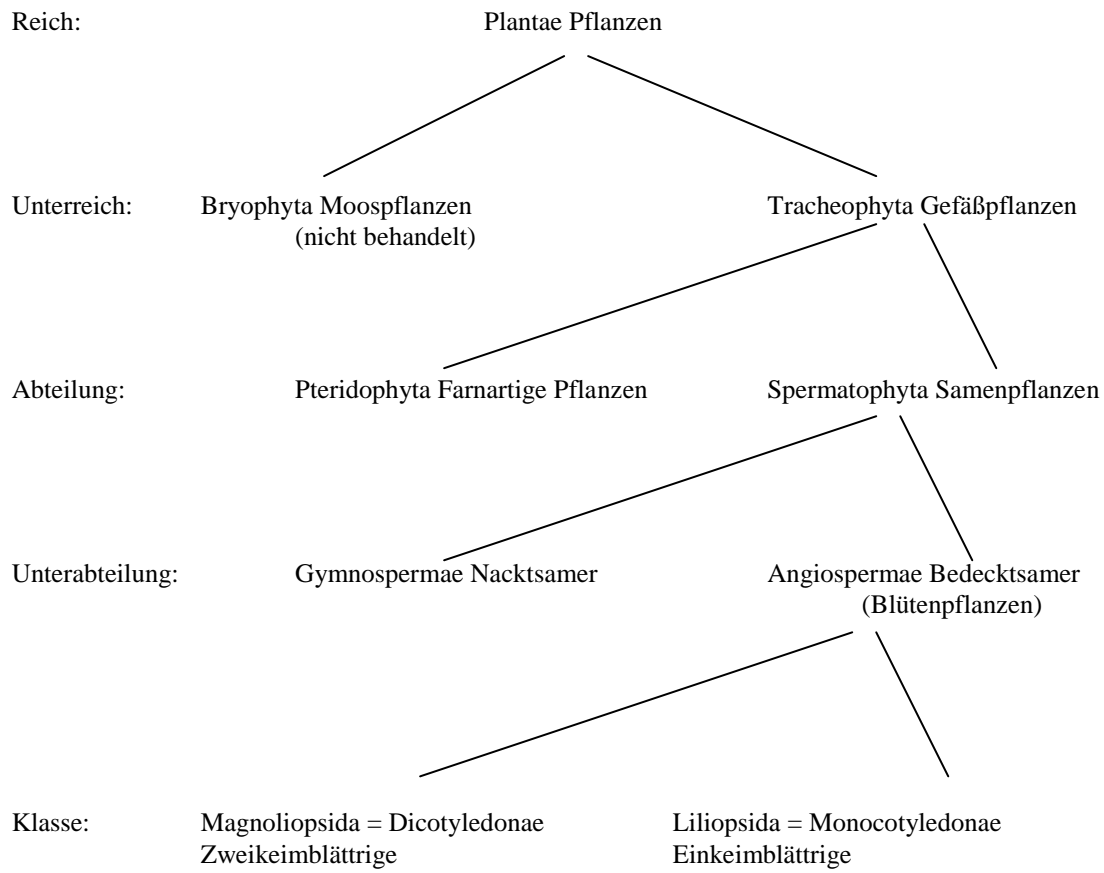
Reich: Plantae Pflanzen

Unterreich: Bryophyta Moospflanzen (nicht behandelt) Tracheophyta Gefäßpflanzen

Abteilung: Pteridophyta Farnartige Pflanzen Spermatophyta Samenpflanzen

Unterabteilung: Gymnospermae Nacktsamer Angiospermae Bedecktsamer (Blütenpflanzen)

Klasse: Magnoliopsida = Dicotyledonae Zweikeimblättrige Liliopsida = Monocotyledonae Einkeimblättrige